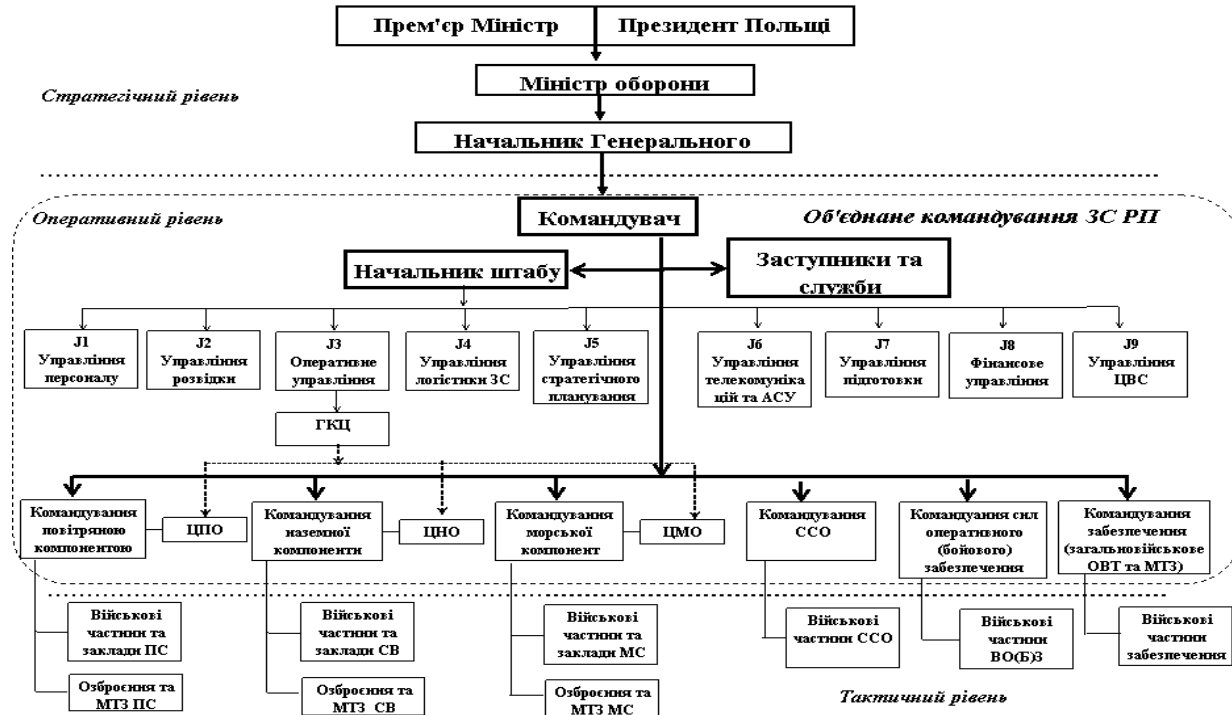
Прем'єр Міністр

Президент Польщі

Міністр оборони

Стратегічний рівень

Начальник Генерального

Оперативний рівень

Командувач

Об'єднане командування ЗС РП

Начальник штабу

Заступники та служби

J1 Управління персоналу

J2 Управління розвідки

J3 Оперативне управління

J4 Управління логістики ЗС

J5 Управління стратегічного планування

J6 Управління телекомунікацій та АСУ

J7 Управління підготовки

J8 Фінансове управління

J9 Управління ЦВС

ГКЦ

Командування повітряною компонентою

ЦПО

Командування наземної компоненти

ЦНО

Командування морської компонент

ЦМО

Командування ССО

Командування сил оперативного (бойового) забезпечення

Командування забезпечення (загальновійськове ОВТ та МТЗ)

Військові частини та заклади ПС

Озброєння та МТЗ ПС

Військові частини та заклади СВ

Озброєння та МТЗ СВ

Військові частини та заклади МС

Озброєння та МТЗ МС

Військові частини ССО

Військові частини ВО(Б)З

Військові частини забезпечення

Тактичний рівень